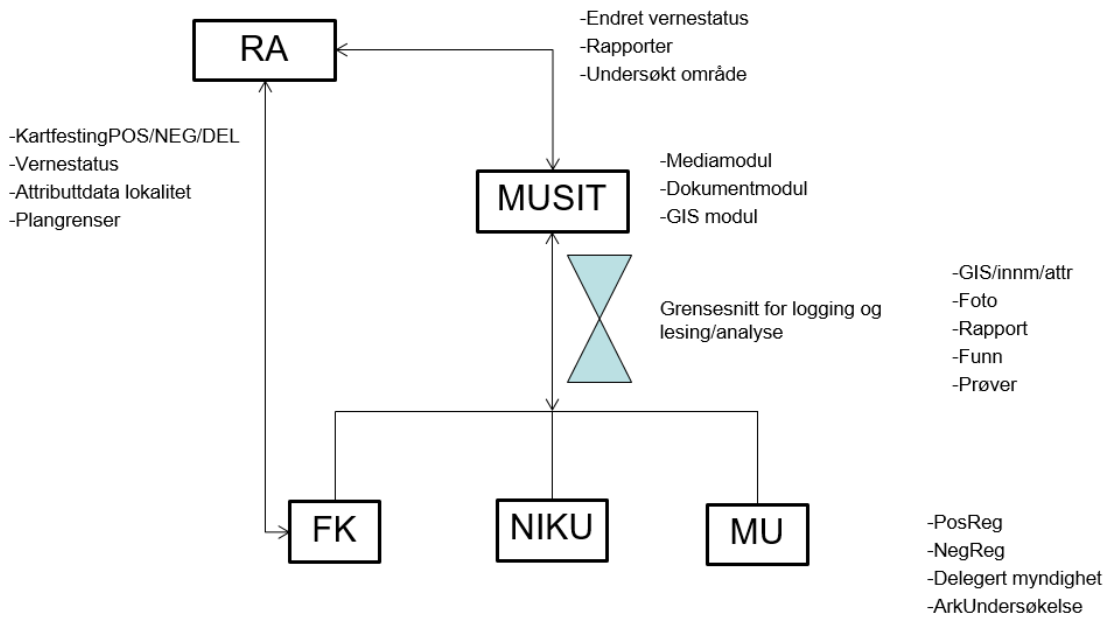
RA

-Endret vernestatus
-Rapporter
-Undersøkt område

-KartfestingPOS/NEG/DEL
-Vernestatus
-Attributtdata lokalitet
-Plangrenser

MUSIT

-Mediamodul
-Dokumentmodul
-GIS modul

Grensesnitt for logging og lesing/analyse

-GIS/innm/attr
-Foto
-Rapport
-Funn
-Prøver

FK

NIKU

MU

-PosReg
-NegReg
-Delegert myndighet
-ArkUndersøkelse